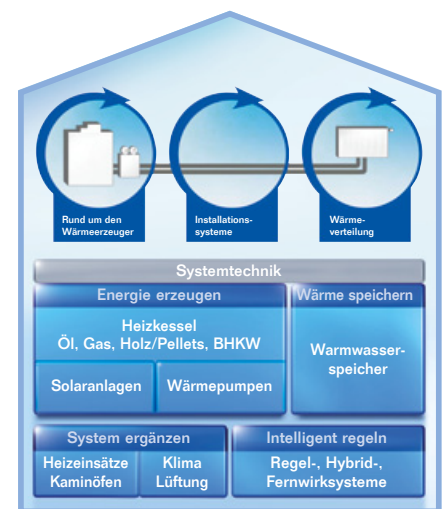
Rund um den Wärmeerzeuger

Installationssysteme

Wärmeverteilung

Systemtechnik

Energie erzeugen

Heizkessel
Öl, Gas, Holz/Pellets, BHKW

Solaranlagen

Wärmepumpen

Wärme speichern

Warmwasserspeicher

System ergänzen

Heizeinsätze
Kaminöfen

Klima
Lüftung

Intelligent regeln

Regel-, Hybrid-,
Fernwirksysteme